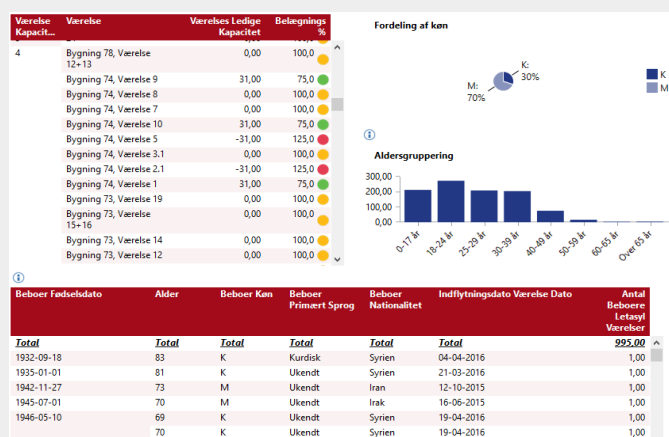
| Værelse Kapacit... | Værelse | Værelses Ledige Kapacitet | Belægnings % |
|---|---|---|---|
| 4 | Bygning 78, Værelse 12+13 | 0,00 | 100,0 |
| | Bygning 74, Værelse 9 | 31,00 | 75,0 |
| | Bygning 74, Værelse 8 | 0,00 | 100,0 |
| | Bygning 74, Værelse 7 | 0,00 | 100,0 |
| | Bygning 74, Værelse 10 | 31,00 | 75,0 |
| | Bygning 74, Værelse 5 | -31,00 | 125,0 |
| | Bygning 74, Værelse 3.1 | 0,00 | 100,0 |
| | Bygning 74, Værelse 2.1 | -31,00 | 125,0 |
| | Bygning 74, Værelse 1 | 31,00 | 75,0 |
| | Bygning 73, Værelse 19 | 0,00 | 100,0 |
| | Bygning 73, Værelse 15+16 | 0,00 | 100,0 |
| | Bygning 73, Værelse 14 | 0,00 | 100,0 |
| | Bygning 73, Værelse 12 | 0,00 | 100,0 |

Fordeling af køn

K: 30%
M: 70%

K
M

Aldersgruppering

300,00
200,00
100,00
0,00

0-17 år
18-24 år
25-29 år
30-39 år
40-49 år
50-59 år
60-65 år
Over 65 år

| Beboer Fødselsdato | Alder | Beboer Køn | Beboer Primært Sprog | Beboer Nationalitet | Indflytningsdato Værelse Dato | Antal Beboere Letasyl Værelser |
|---|---|---|---|---|---|---|
| Total | Total | Total | Total | Total | Total | 995,00 |
| 1932-09-18 | 83 | K | Kurdisk | Syrien | 04-04-2016 | 1,00 |
| 1935-01-01 | 81 | K | Ukendt | Syrien | 21-03-2016 | 1,00 |
| 1942-11-27 | 73 | M | Ukendt | Iran | 12-10-2015 | 1,00 |
| 1945-07-01 | 70 | M | Ukendt | Irak | 16-06-2015 | 1,00 |
| 1946-05-10 | 69 | K | Ukendt | Syrien | 19-04-2016 | 1,00 |
| | 70 | K | Ukendt | Syrien | 19-04-2016 | 1,00 |